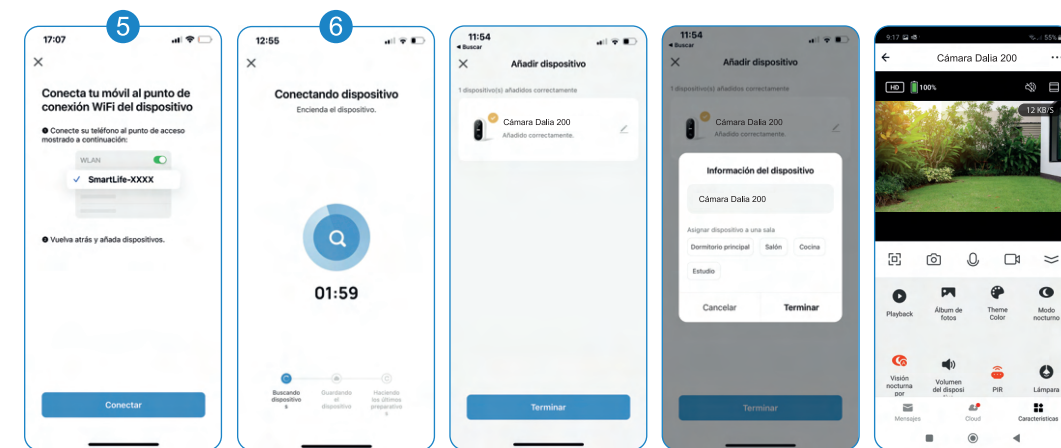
5

17:07

Conecta tu móvil al punto de conexión WiFi del dispositivo

● Conecte su teléfono al punto de acceso mostrado a continuación:

WLAN

✓ SmartLife-XXXX

● Vuelva atrás y añada dispositivos.

Conectar

6

12:55

Conectando dispositivo

Encienda el dispositivo.

01:59

Buscando dispositivos

Guardando el dispositivo

Haciendo los últimos preparativos

11:54
◂ Buscar

Añadir dispositivo

1 dispositivo(s) añadidos correctamente

Cámara Dalia 200

Añadido correctamente.

Terminar

11:54
◂ Buscar

Añadir dispositivo

1 dispositivo(s) añadidos correctamente

Cámara Dalia 200

Añadido correctamente.

Información del dispositivo

Cámara Dalia 200

Asignar dispositivo a una sala

Dormitorio principal

Salón

Cocina

Estudio

Cancelar

Terminar

Terminar

9:17

55%

Cámara Dalia 200

HD

100%

12 KB/S

Playback

Álbum de fotos

Theme Color

Modo nocturno

Visión nocturna por

Volumen del disposi

PIR

Lámpara

Mensajes

Cloud

Características